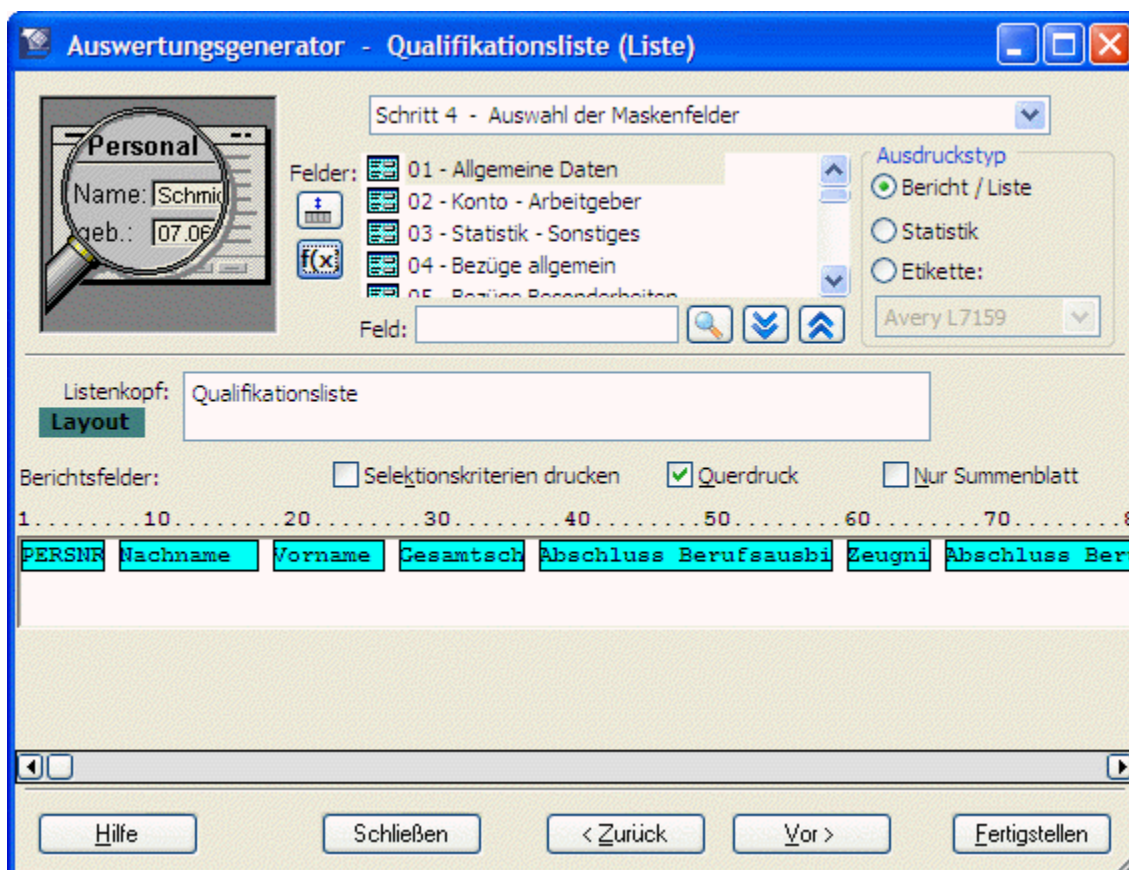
Auswertungsgenerator - Qualifikationsliste (Liste)

Personal
Name: Schmid
geb.: 07.06

Schritt 4 - Auswahl der Maskenfelder

Felder:
01 - Allgemeine Daten
02 - Konto - Arbeitgeber
03 - Statistik - Sonstiges
04 - Bezüge allgemein
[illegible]

f(x)

Feld:

Ausdruckstyp
Bericht / Liste
Statistik
Etikette:
Avery L7159

Listenkopf:
Layout
Qualifikationsliste

Berichtsfelder:
Selektionskriterien drucken
Querdruck
Nur Summenblatt

1.........10.........20.........30.........40.........50.........60.........70.........

| PERSNR | Nachname | Vorname | Gesamtsch | Abschluss Berufsausbi | Zeugni | Abschluss Ber |
|---|---|---|---|---|---|---|

Hilfe
Schließen
< Zurück
Vor >
Fertigstellen